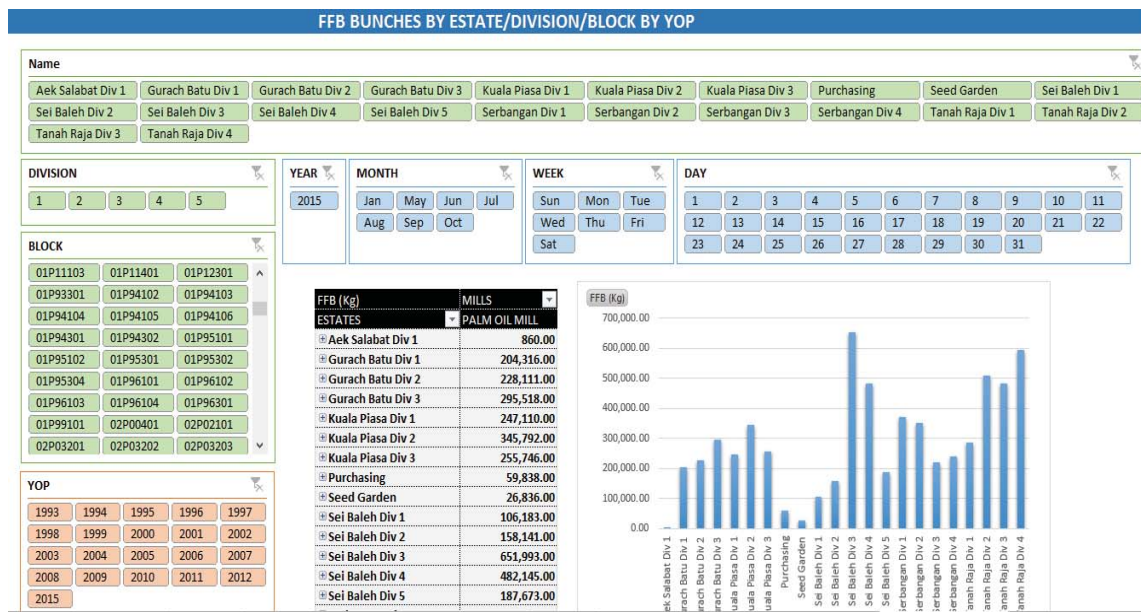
FFB BUNCHES BY ESTATE/DIVISION/BLOCK BY YOP

Name

Aek Salabat Div 1 | Gurach Batu Div 1 | Gurach Batu Div 2 | Gurach Batu Div 3 | Kuala Piasa Div 1 | Kuala Piasa Div 2 | Kuala Piasa Div 3 | Purchasing | Seed Garden | Sei Baleh Div 1
Sei Baleh Div 2 | Sei Baleh Div 3 | Sei Baleh Div 4 | Sei Baleh Div 5 | Serbangan Div 1 | Serbangan Div 2 | Serbangan Div 3 | Serbangan Div 4 | Tanah Raja Div 1 | Tanah Raja Div 2
Tanah Raja Div 3 | Tanah Raja Div 4

DIVISION
1 2 3 4 5

YEAR
2015

MONTH
Jan May Jun Jul
Aug Sep Oct

WEEK
Sun Mon Tue
Wed Thu Fri
Sat

DAY
1 2 3 4 5 6 7 8 9 10 11
12 13 14 15 16 17 18 19 20 21 22
23 24 25 26 27 28 29 30 31

BLOCK
01P11103 01P11401 01P12301
01P93301 01P94102 01P94103
01P94104 01P94105 01P94106
01P94301 01P94302 01P95101
01P95102 01P95301 01P95302
01P95304 01P96101 01P96102
01P96103 01P96104 01P96301
01P99101 02P00401 02P02101
02P03201 02P03202 02P03203

YOP
1993 1994 1995 1996 1997
1998 1999 2000 2001 2002
2003 2004 2005 2006 2007
2008 2009 2010 2011 2012
2015

| FFB (Kg) | MILLS |
|---|---|
| ESTATES | PALM OIL MILL |
| Aek Salabat Div 1 | 860.00 |
| Gurach Batu Div 1 | 204,316.00 |
| Gurach Batu Div 2 | 228,111.00 |
| Gurach Batu Div 3 | 295,518.00 |
| Kuala Piasa Div 1 | 247,110.00 |
| Kuala Piasa Div 2 | 345,792.00 |
| Kuala Piasa Div 3 | 255,746.00 |
| Purchasing | 59,838.00 |
| Seed Garden | 26,836.00 |
| Sei Baleh Div 1 | 106,183.00 |
| Sei Baleh Div 2 | 158,141.00 |
| Sei Baleh Div 3 | 651,993.00 |
| Sei Baleh Div 4 | 482,145.00 |
| Sei Baleh Div 5 | 187,673.00 |

FFB (Kg)
700,000.00
600,000.00
500,000.00
400,000.00
300,000.00
200,000.00
100,000.00
0.00
Aek Salabat Div 1, Gurach Batu Div 1, Gurach Batu Div 2, Gurach Batu Div 3, Kuala Piasa Div 1, Kuala Piasa Div 2, Kuala Piasa Div 3, Purchasing, Seed Garden, Sei Baleh Div 1, Sei Baleh Div 2, Sei Baleh Div 3, Sei Baleh Div 4, Sei Baleh Div 5, Serbangan Div 1, Serbangan Div 2, Serbangan Div 3, Serbangan Div 4, Tanah Raja Div 1, Tanah Raja Div 2, Tanah Raja Div 3, Tanah Raja Div 4